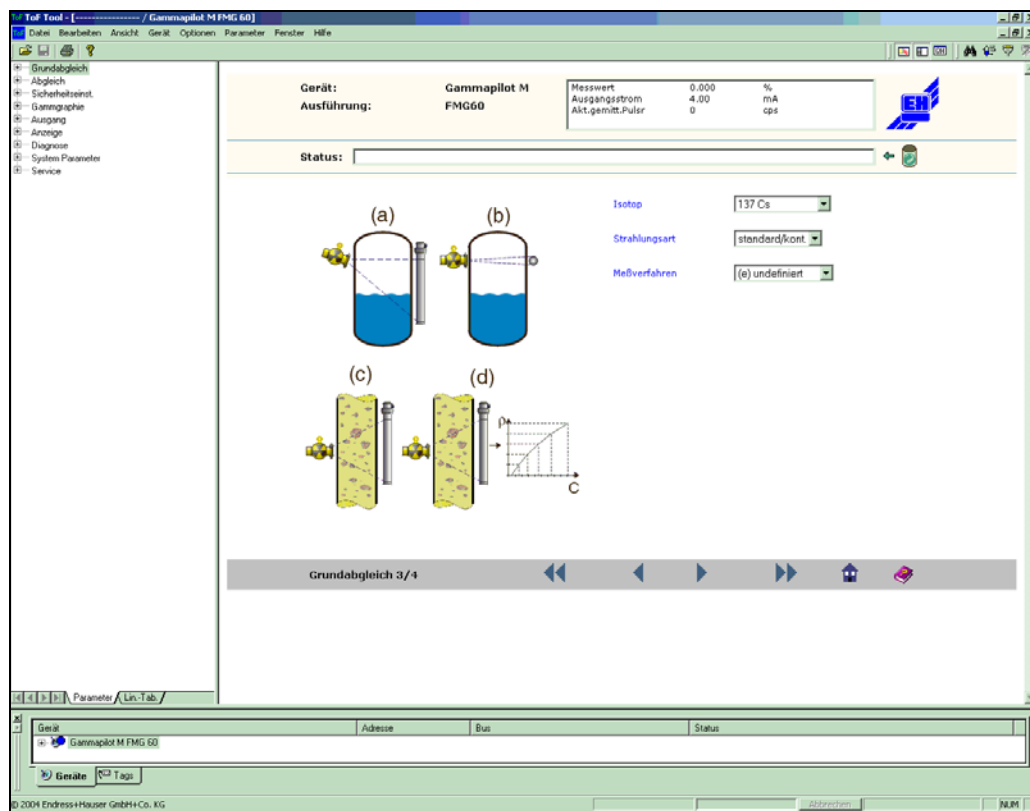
ToF Tool - [---------------- / Gammapilot M FMG 60]

Datei Bearbeiten Ansicht Gerät Optionen Parameter Fenster Hilfe

Grundabgleich
Abgleich
Sicherheitseinst.
Gammgraphie
Ausgang
Anzeige
Diagnose
System Parameter
Service

Parameter Lin.-Tab.

Gerät: Gammapilot M
Ausführung: FMG60

| Messwert | 0.000 | % |
|---|---|---|
| Ausgangsstrom | 4.00 | mA |
| Akt.gemitt.Pulsr | 0 | cps |

Status:

(a) (b)

(c) (d)

ρ

C

Isotop 137 Cs

Strahlungsart standard/kont

Meßverfahren (e) undefiniert

Grundabgleich 3/4

| Gerät | Adresse | Bus | Status |
|---|---|---|---|
| Gammapilot M FMG 60 | | | |

Geräte Tags

© 2004 Endress+Hauser GmbH+Co. KG

Abbrechen

NUM